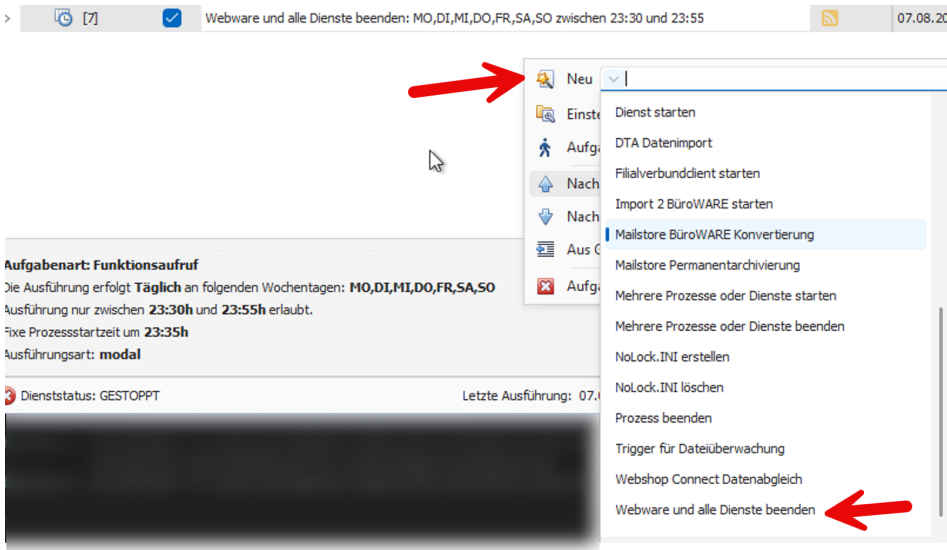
> [7] Webware und alle Dienste beenden: MO,DI,MI,DO,FR,SA,SO zwischen 23:30 und 23:55 07.08.20

Neu
Einste
Aufga
Nach
Nach
Aus G
Aufga

Dienst starten
DTA Datenimport
Filialverbundclient starten
Import 2 BüroWARE starten
Mailstore BüroWARE Konvertierung
Mailstore Permanentarchivierung
Mehrere Prozesse oder Dienste starten
Mehrere Prozesse oder Dienste beenden
NoLock.INI erstellen
NoLock.INI löschen
Prozess beenden
Trigger für Dateiüberwachung
Webshop Connect Datenabgleich
Webware und alle Dienste beenden

Aufgabenart: Funktionsaufruf
Die Ausführung erfolgt Täglich an folgenden Wochentagen: MO,DI,MI,DO,FR,SA,SO
Ausführung nur zwischen 23:30h und 23:55h erlaubt.
Fixe Prozessstartzeit um 23:35h
Ausführungsart: modal

Dienststatus: GESTOPPT
Letzte Ausführung: 07.